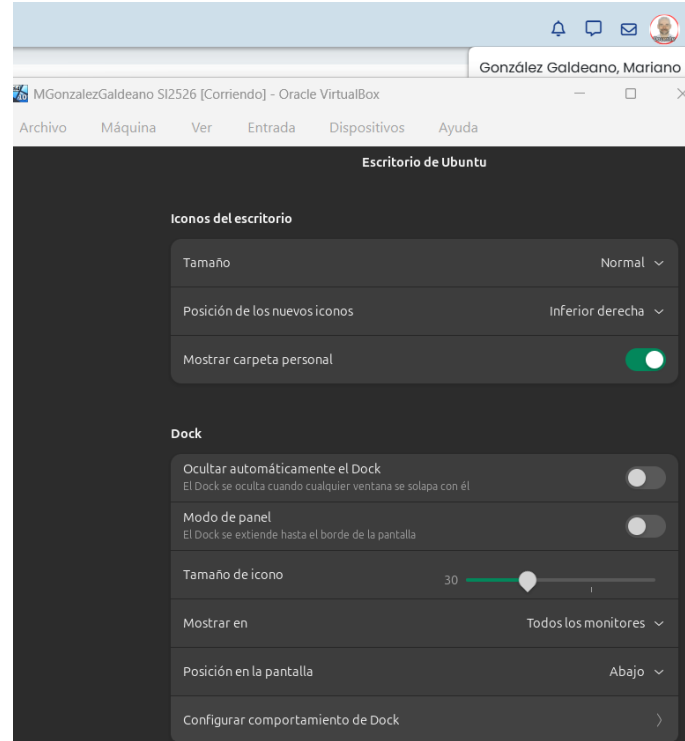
González Galdeano, Mariano

MGonzalezGaldeano SI2526 [Corriendo] - Oracle VirtualBox

Archivo Máquina Ver Entrada Dispositivos Ayuda

Escritorio de Ubuntu

Iconos del escritorio

Tamaño Normal

Posición de los nuevos iconos Inferior derecha

Mostrar carpeta personal

Dock

Ocultar automáticamente el Dock
El Dock se oculta cuando cualquier ventana se solapa con él

Modo de panel
El Dock se extiende hasta el borde de la pantalla

Tamaño de icono 30

Mostrar en Todos los monitores

Posición en la pantalla Abajo

Configurar comportamiento de Dock